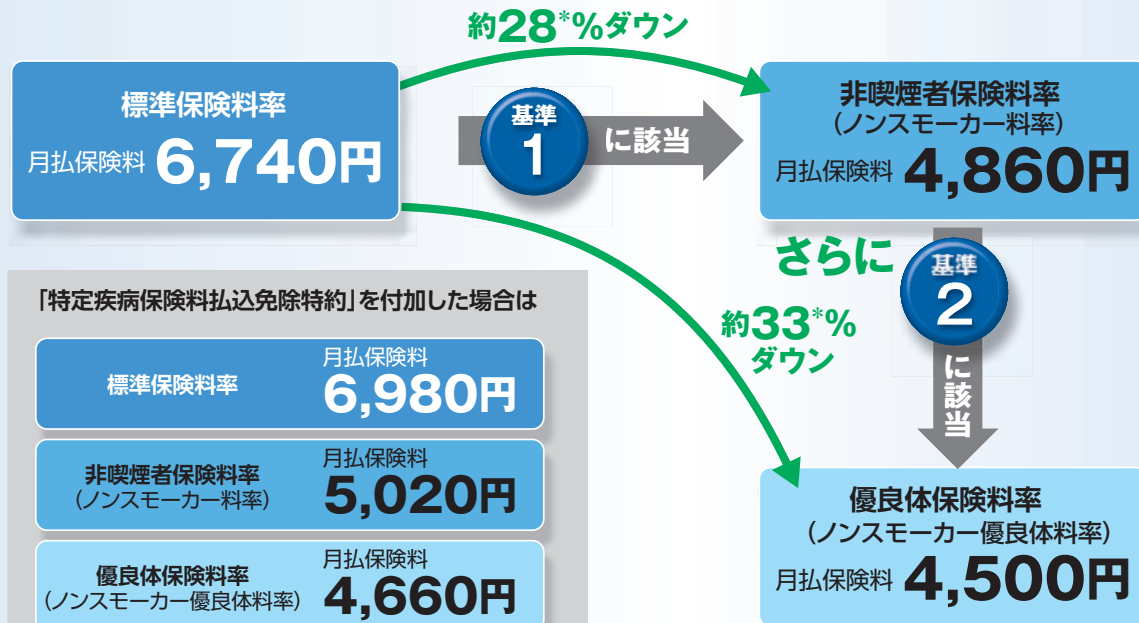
標準保険料率
月払保険料 6,740円

約28*%ダウン

基準 1 に該当

非喫煙者保険料率
（ノンスモーカー料率）
月払保険料 4,860円

さらに

基準 2 に該当

約33*%ダウン

優良体保険料率
（ノンスモーカー優良体料率）
月払保険料 4,500円

「特定疾病保険料払込免除特約」を付加した場合は

| | |
|---|---|
| 標準保険料率 | 月払保険料 6,980円 |
| 非喫煙者保険料率（ノンスモーカー料率） | 月払保険料 5,020円 |
| 優良体保険料率（ノンスモーカー優良体料率） | 月払保険料 4,660円 |